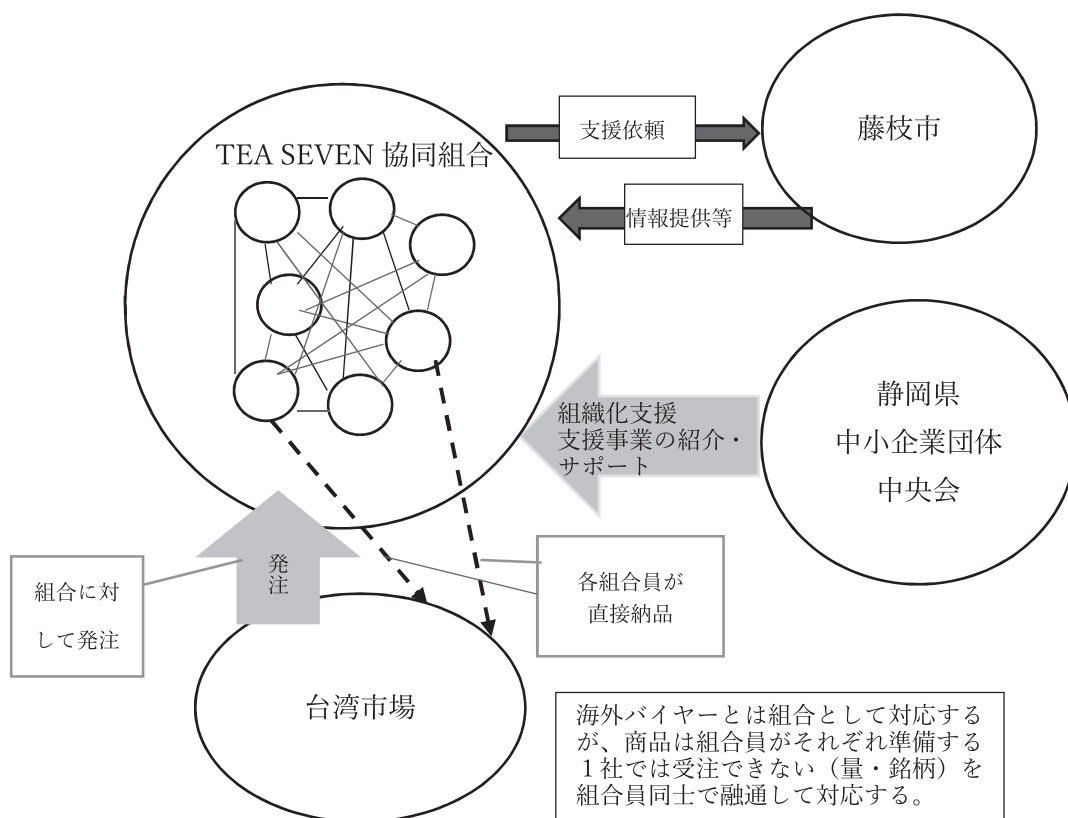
支援依頼

藤枝市

TEA SEVEN 協同組合

情報提供等

静岡県
中小企業団体
中央会

組織化支援
支援事業の紹介・サポート

発注

組合に対して発注

各組合員が
直接納品

台湾市場

海外バイヤーとは組合として対応するが、商品は組合員がそれぞれ準備する１社では受注できない（量・銘柄）を組合員同士で融通して対応する。